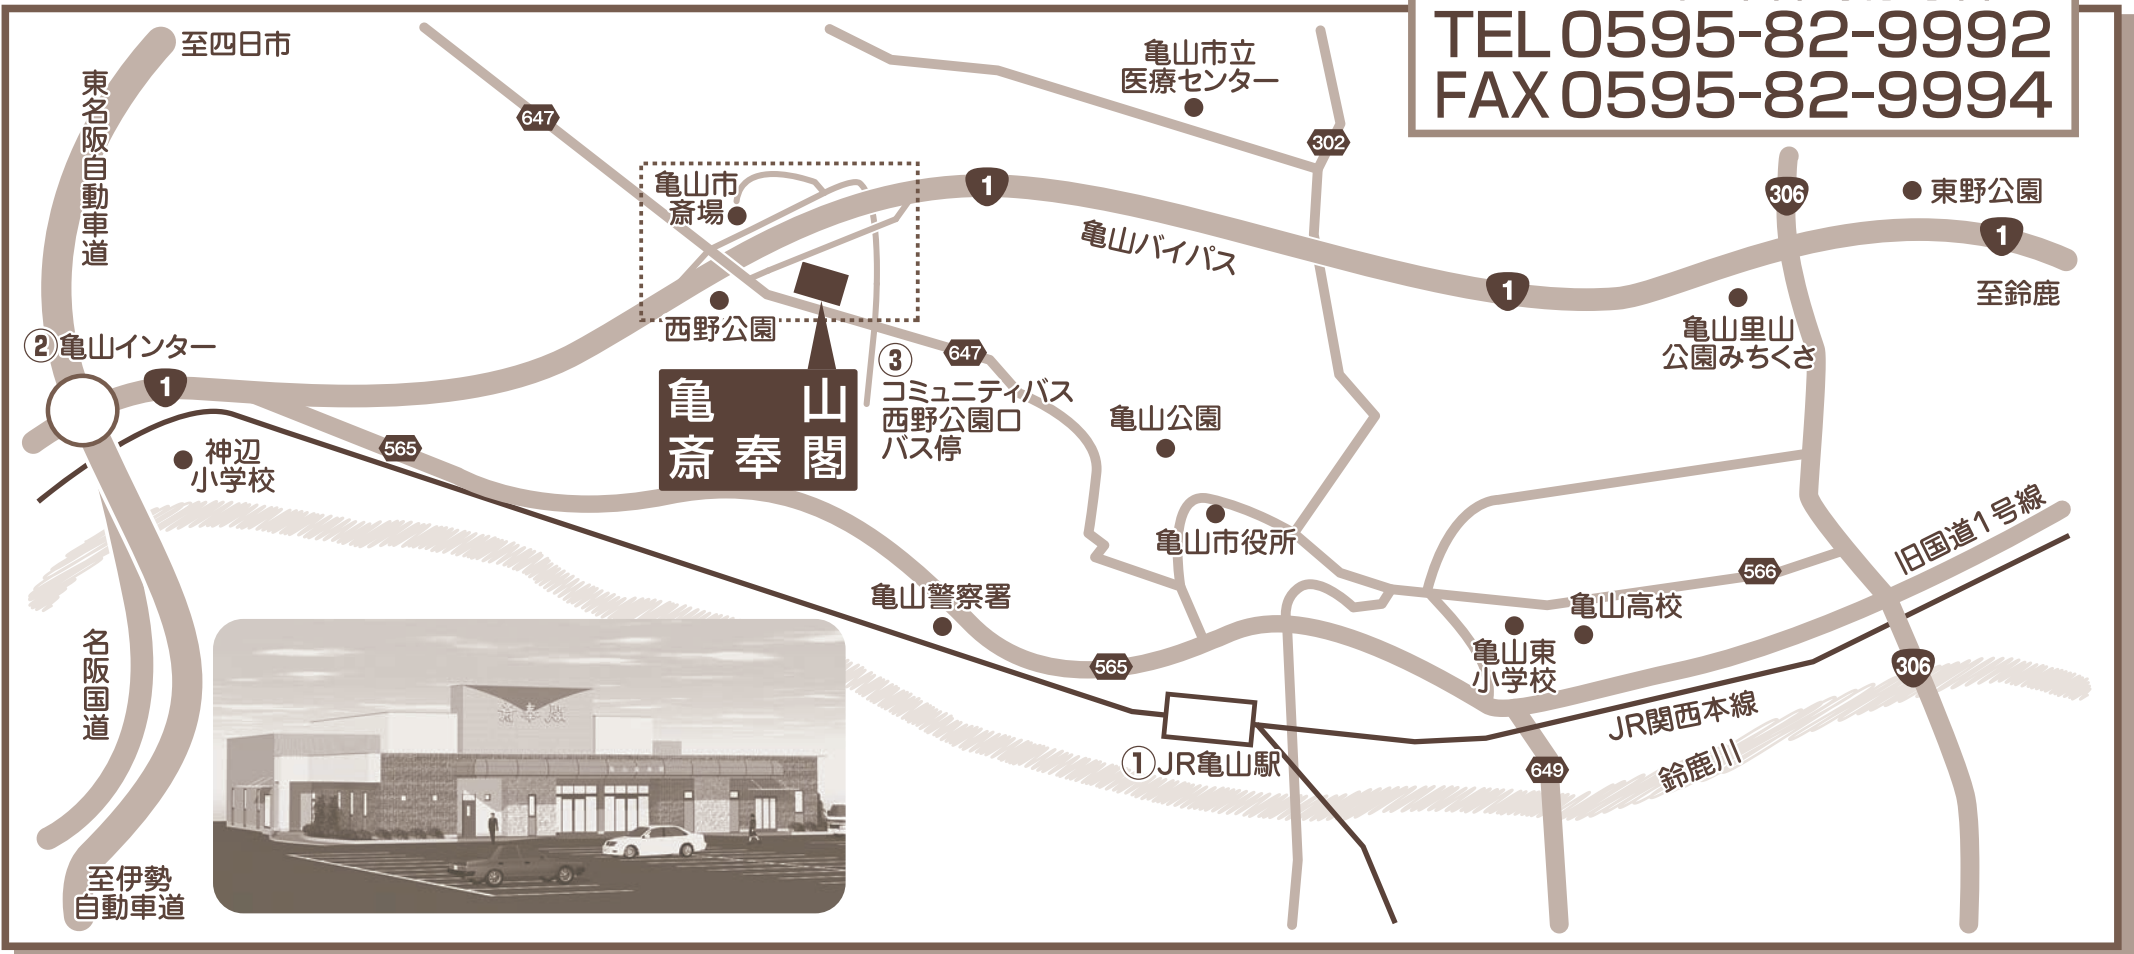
TEL 0595-82-9992
FAX 0595-82-9994

至四日市

東名阪自動車道

647

亀山市立
医療センター

302

亀山市
斎場

1

306

東野公園

亀山バイパス

1

1

至鈴鹿

西野公園

②亀山インター

1

③

647

コミュニティバス
西野公園口
バス停

亀山
斎奉閣

亀山里山
公園みちくさ

亀山公園

神辺
小学校

565

亀山市役所

旧国道1号線

566

亀山警察署

亀山高校

名阪国道

565

亀山東
小学校

306

JR関西本線

①JR亀山駅

649

鈴鹿川

至伊勢
自動車道